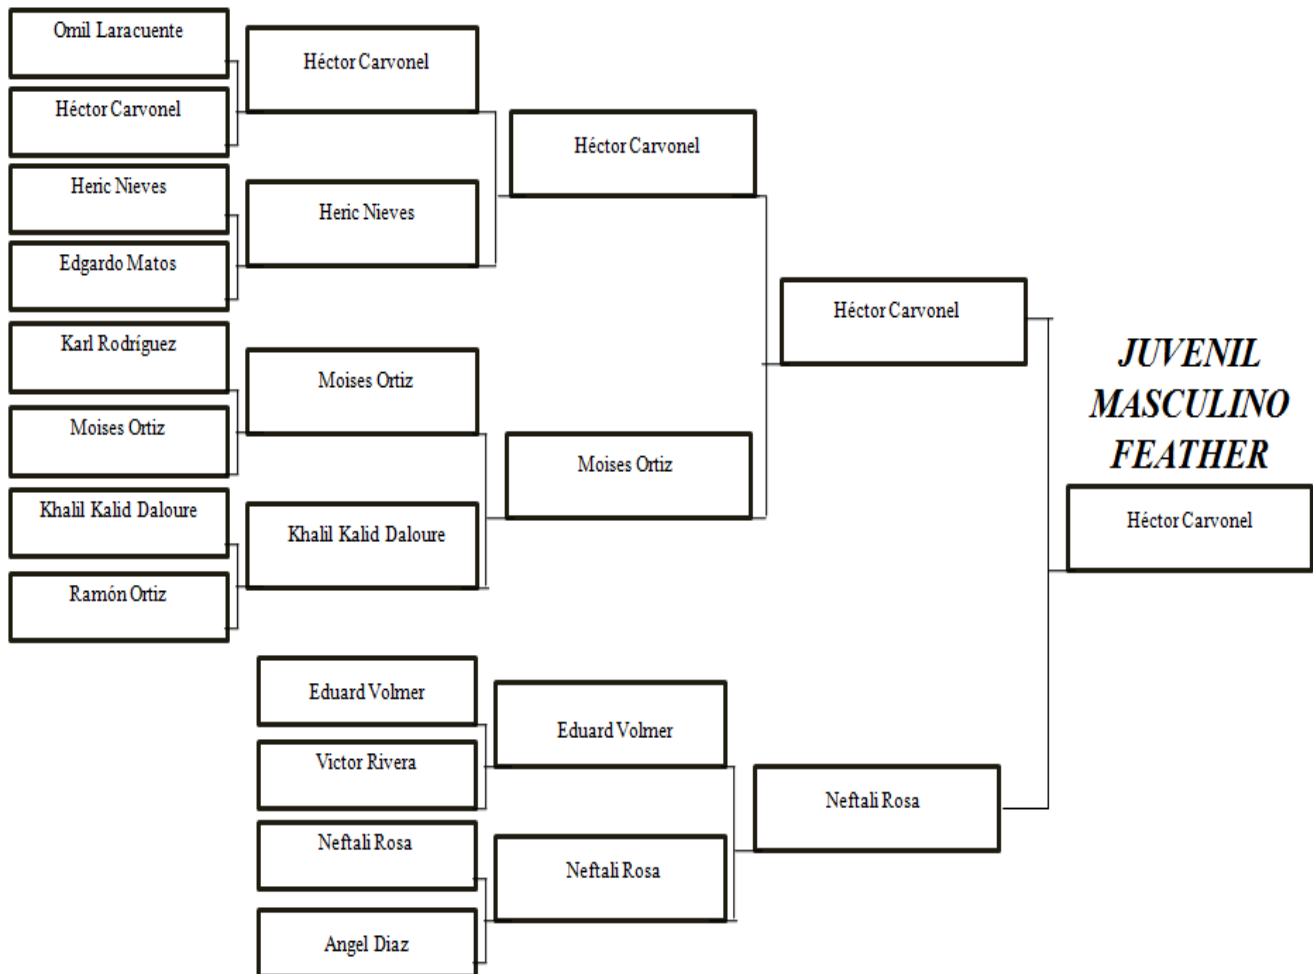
Omil Laracuente

Héctor Carvonel

Heric Nieves

Edgardo Matos

Karl Rodríguez

Moises Ortiz

Khalil Kalid Daloure

Ramón Ortiz

Héctor Carvonel

Heric Nieves

Moises Ortiz

Khalil Kalid Daloure

Héctor Carvonel

Moises Ortiz

Héctor Carvonel

JUVENIL MASCULINO FEATHER

Héctor Carvonel

Eduard Volmer

Victor Rivera

Neftali Rosa

Angel Diaz

Eduard Volmer

Neftali Rosa

Neftali Rosa